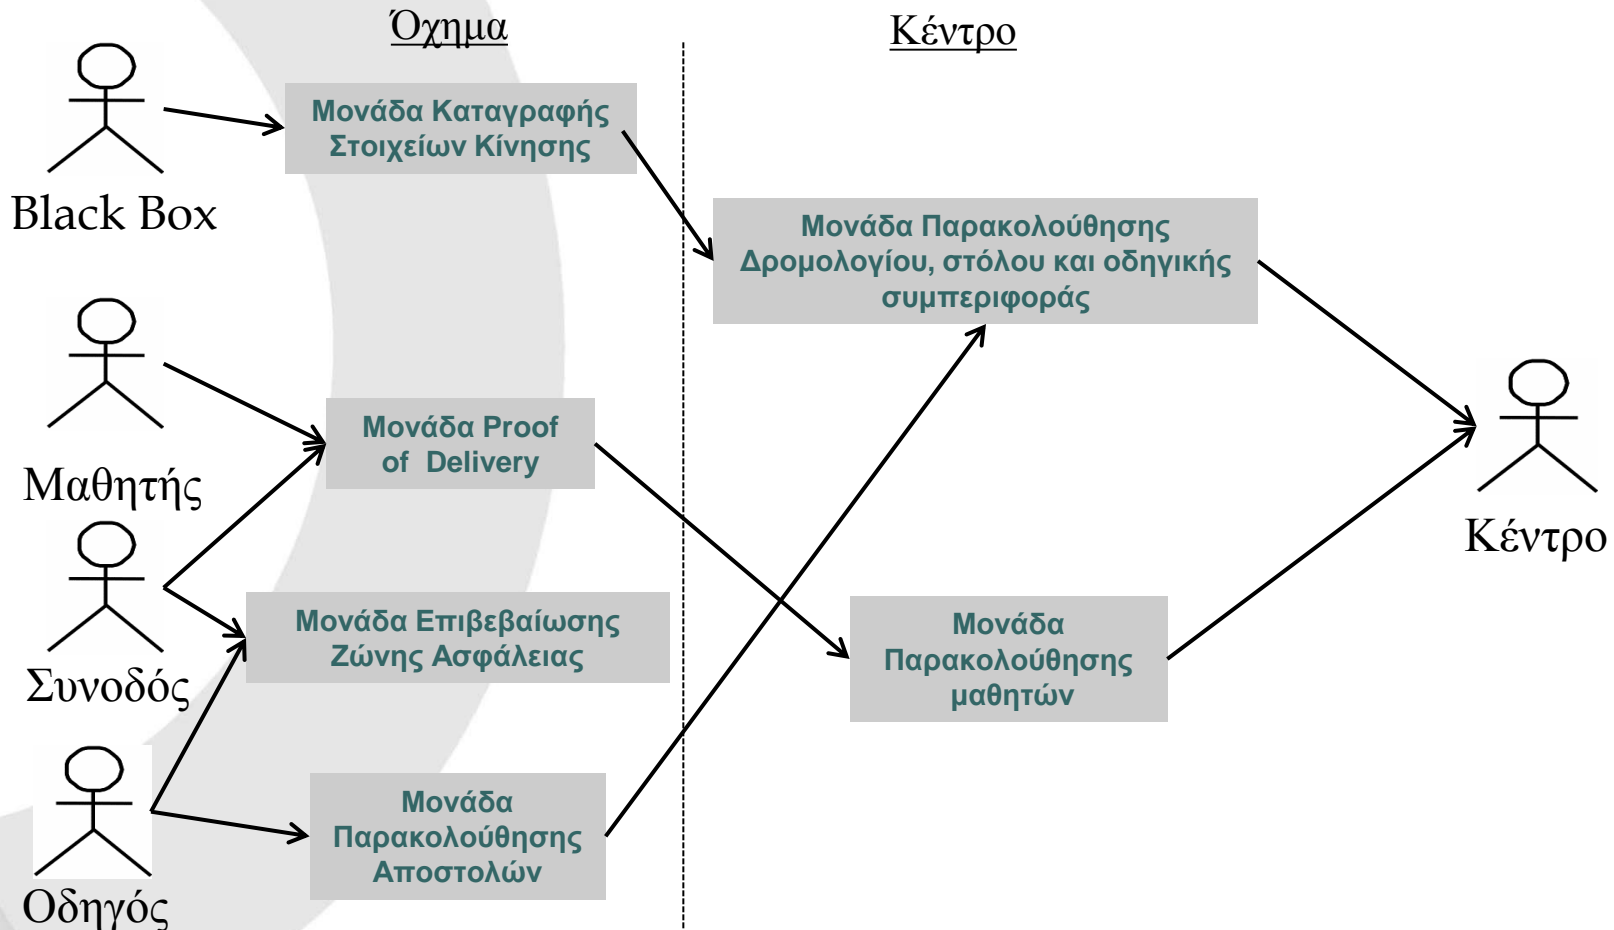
Όχημα

Κέντρο

Black Box

Μονάδα Καταγραφής Στοιχείων Κίνησης

Μονάδα Παρακολούθησης Δρομολογίου, στόλου και οδηγικής συμπεριφοράς

Μαθητής

Μονάδα Proof of Delivery

Κέντρο

Συνοδός

Μονάδα Επιβεβαίωσης Ζώνης Ασφάλειας

Μονάδα Παρακολούθησης μαθητών

Οδηγός

Μονάδα Παρακολούθησης Αποστολών